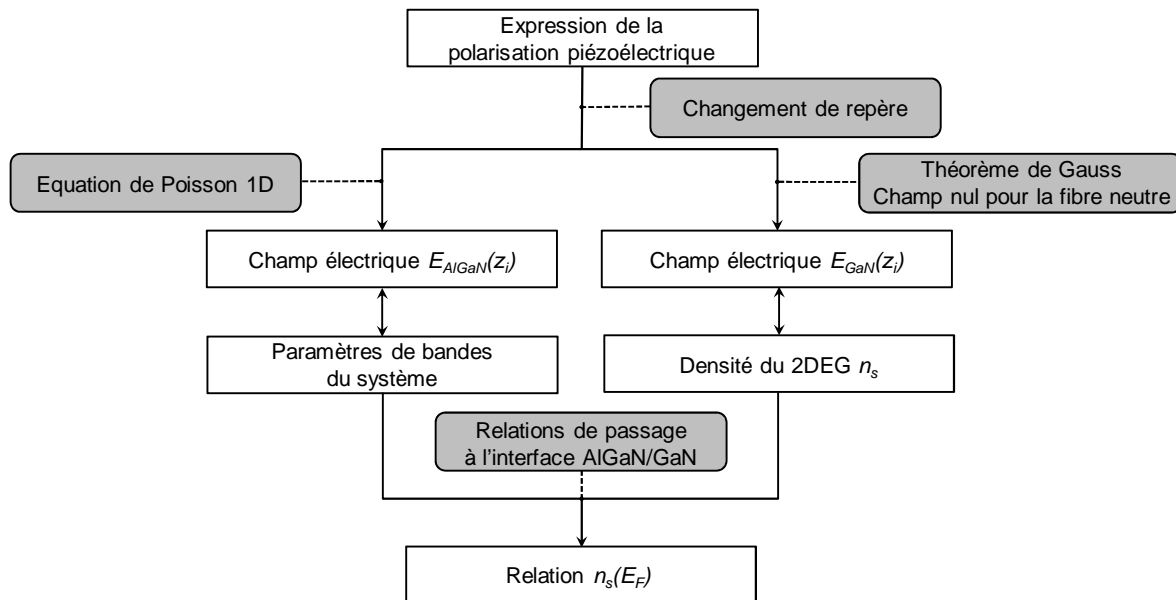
Expression de la polarisation piézoélectrique

Changement de repère

Equation de Poisson 1D

Théorème de Gauss
Champ nul pour la fibre neutre

Champ électrique $E_{AlGaN}(z_i)$

Champ électrique $E_{GaN}(z_i)$

Paramètres de bandes du système

Densité du 2DEG $n_s$

Relations de passage à l'interface AlGaN/GaN

Relation $n_s(E_F)$